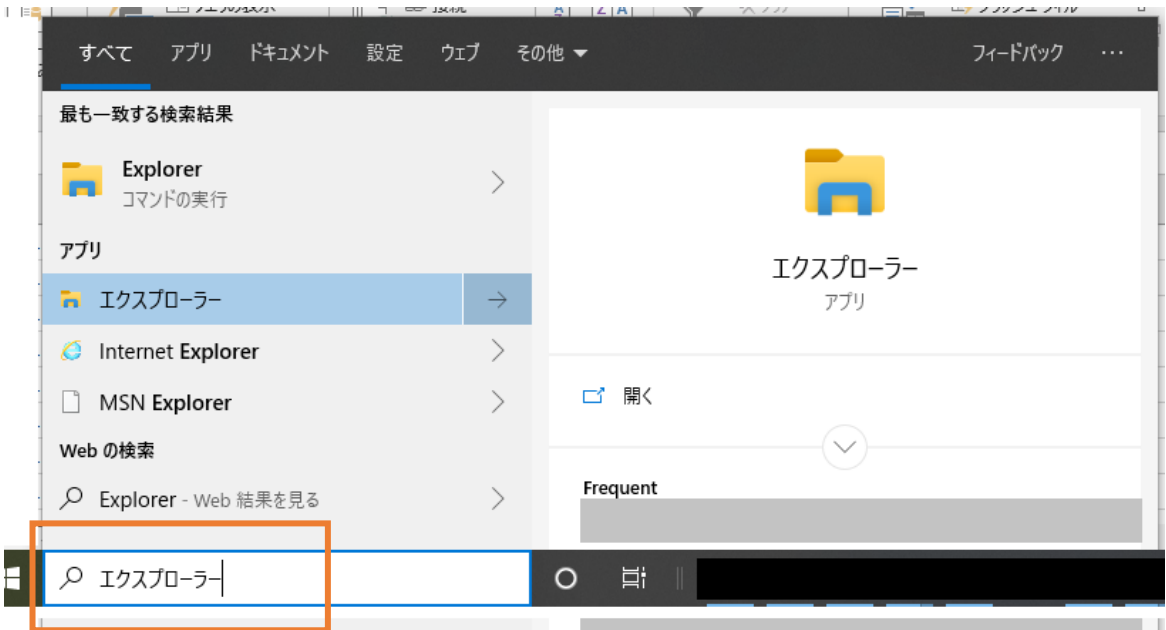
すべて アプリ ドキュメント 設定 ウェブ その他 ▾ フィードバック …

最も一致する検索結果

Explorer
コマンドの実行

アプリ

エクスプローラー

Internet Explorer

MSN Explorer

Web の検索

Explorer - Web 結果を見る

エクスプローラー
アプリ

開く

Frequent

エクスプローラー